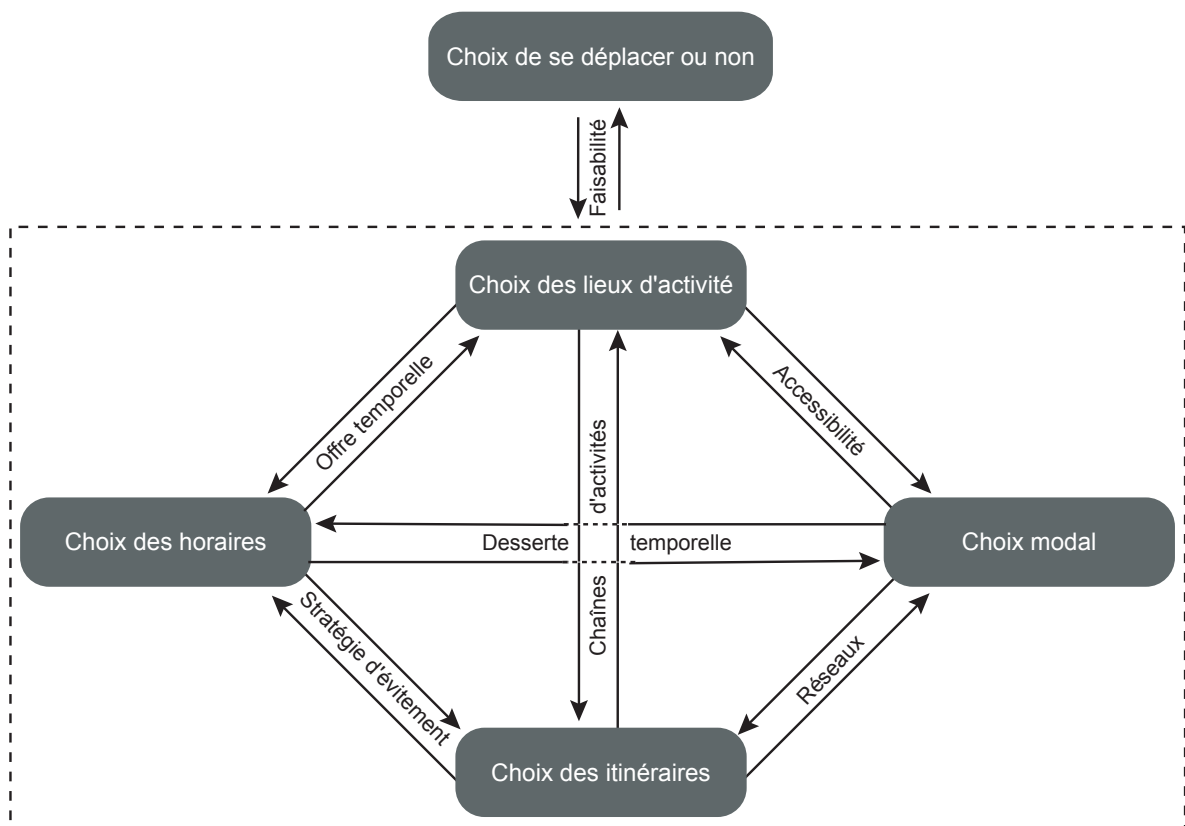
Choix de se déplacer ou non

Faisabilité

Choix des lieux d'activité

Offre temporelle

Accessibilité

d'activités

Chaînes

Choix des horaires

Desserte temporelle

Choix modal

Stratégie d'évitement

Réseaux

Choix des itinéraires